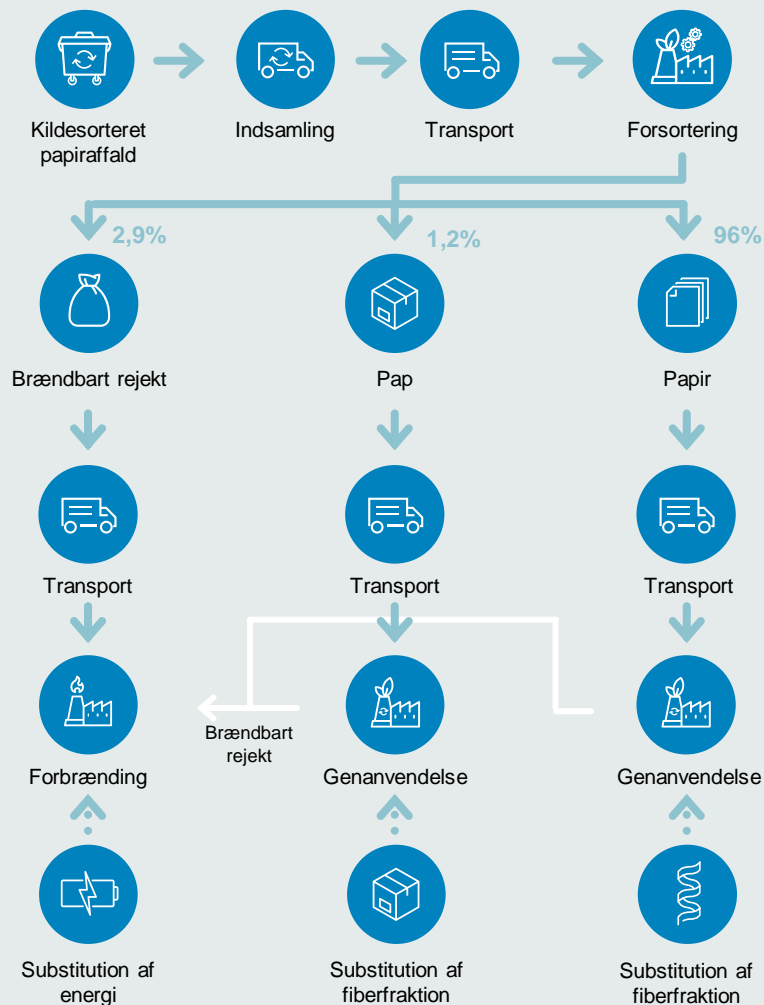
Kildesorteret papiraffald

Indsamling

Transport

Forsortering

2,9%

1,2%

96%

Brændbart rejekt

Pap

Papir

Transport

Transport

Transport

Brændbart rejekt

Forbrænding

Genanvendelse

Genanvendelse

Substitution af energi

Substitution af fiberfraktion

Substitution af fiberfraktion